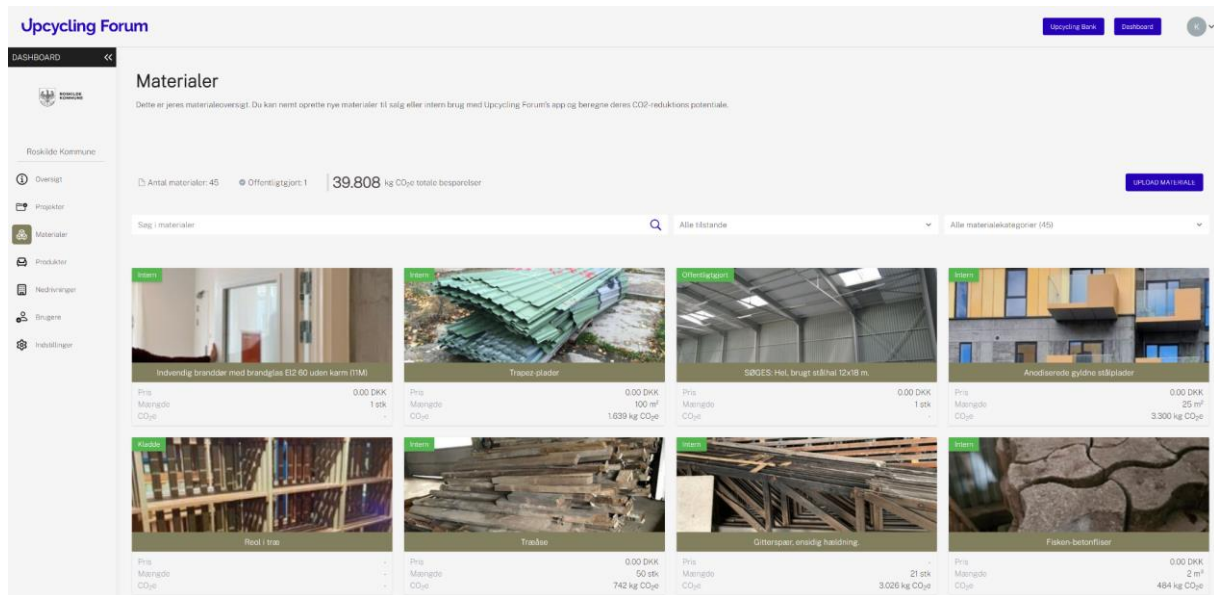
Upcycling Forum

Upcycling Bank Dashboard K

DASHBOARD «

ROSKILDE KOMMUNE

Roskilde Kommune

Oversigt
Projekter
Materialer
Produkter
Nedrivninger
Brugere
Indstillinger

Materialer

Dette er jeres materialeoversigt. Du kan nemt oprette nye materialer til salg eller intern brug med Upcycling Forum's app og beregne deres CO2-reduktions potentiale.

Antal materialer: 45 Offentliggjort: 1 39.808 kg $CO_2e$ totale besparelser

UPLOAD MATERIALE

Søg i materialer

Alle tilstande

Alle materialekategorier (45)

Intern
Indvendig branddør med brandglas EI2 60 uden karm (11M)
Pris 0.00 DKK
Mængde 1 stk
$CO_2e$ -

Intern
Trapez-plader
Pris 0.00 DKK
Mængde 100 m²
$CO_2e$ 1.639 kg $CO_2e$

Offentliggjort
SØGES: Hel, brugt stålhal 12x18 m.
Pris 0.00 DKK
Mængde 1 stk
$CO_2e$ -

Intern
Anodiserede gyldne stålplader
Pris 0.00 DKK
Mængde 25 m²
$CO_2e$ 3.300 kg $CO_2e$

Kladde
Reol i træ
Pris -
Mængde -
$CO_2e$ -

Intern
Træåse
Pris 0.00 DKK
Mængde 50 stk
$CO_2e$ 742 kg $CO_2e$

Intern
Gitterspær, ensidig hældning.
Pris -
Mængde 21 stk
$CO_2e$ 3.026 kg $CO_2e$

Intern
Fisken-betonfliser
Pris 0.00 DKK
Mængde 2 m²
$CO_2e$ 484 kg $CO_2e$